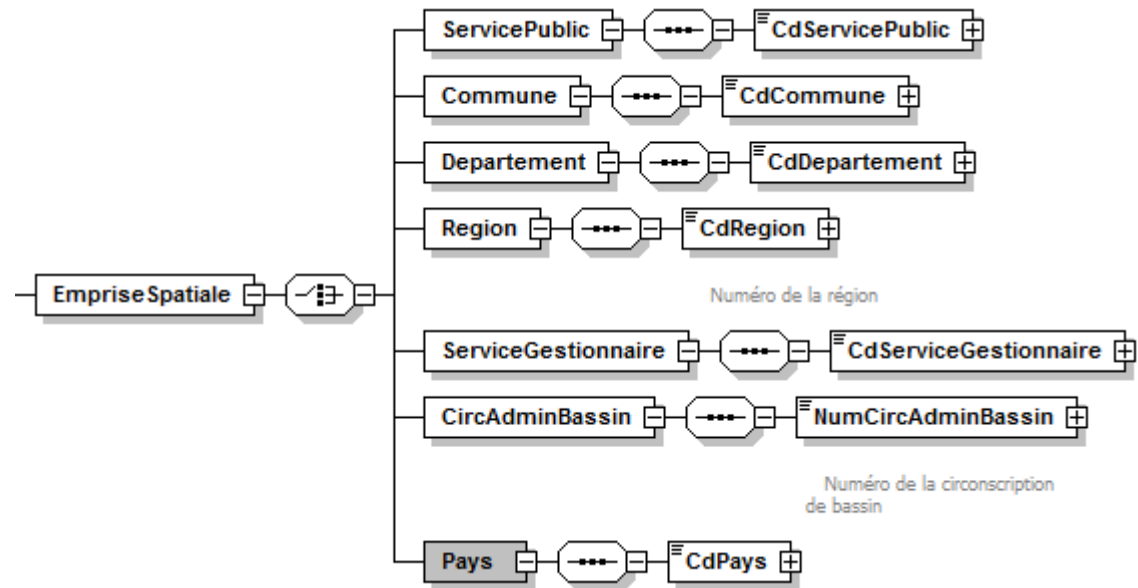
EmpriseSpatiale

ServicePublic

CdServicePublic

Commune

CdCommune

Departement

CdDepartement

Region

CdRegion

Numéro de la région

ServiceGestionnaire

CdServiceGestionnaire

CircAdminBassin

NumCircAdminBassin

Numéro de la circonscription de bassin

Pays

CdPays